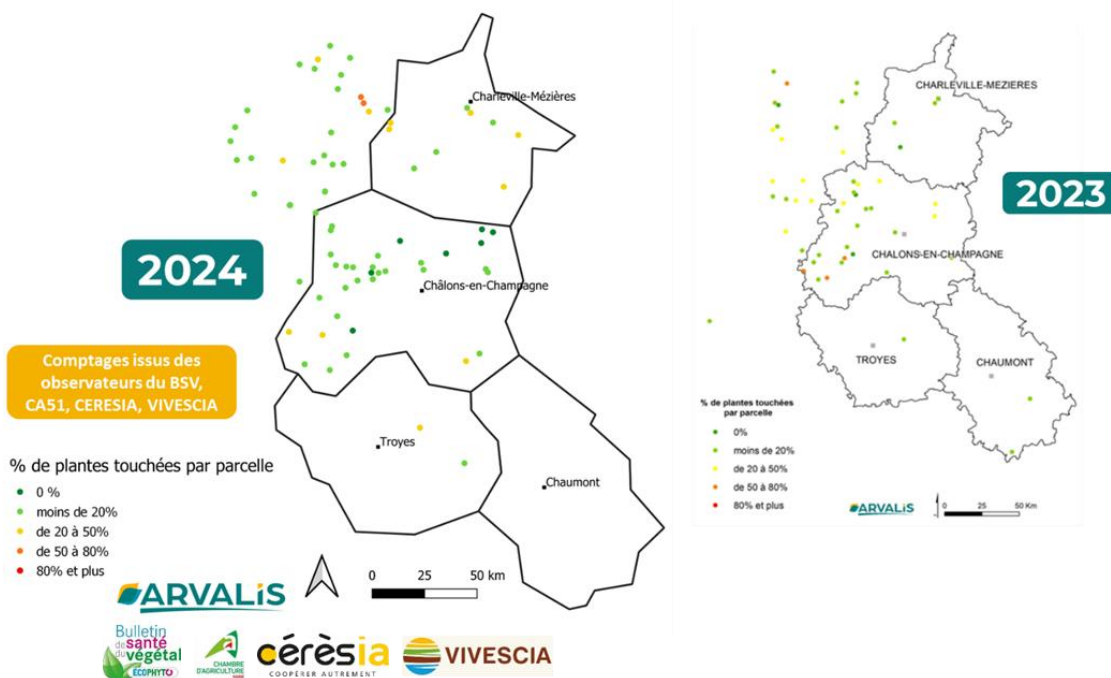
Charleville-Mézières
Châlons-en-Champagne
Troyes
Chaumont

2024

Comptages issus des observateurs du BSV, CA51, CERESIA, VIVESCIA

% de plantes touchées par parcelle
0 %
moins de 20%
de 20 à 50%
de 50 à 80%
80% et plus

0 25 50 km

ARVALIS
Bulletin de santé du végétal ECOPHYTO
CHAMBRE D'AGRICULTURE
céresia COOPÉRER AUTREMENT
VIVESCIA

2023

CHARLEVILLE-MEZIERES
CHALONS-EN-CHAMPAGNE
TROYES
CHAUMONT

% de plantes touchées par parcelle
0%
moins de 20%
de 20 à 50%
de 50 à 80%
80% et plus

ARVALIS
0 25 50 Km